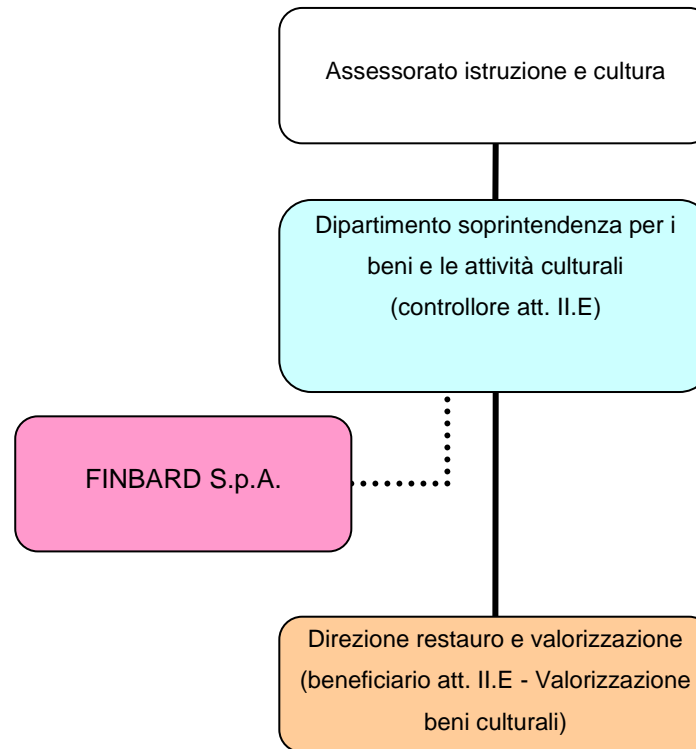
Assessorato istruzione e cultura

Dipartimento soprintendenza per i beni e le attività culturali (controllore att. II.E)

FINBARD S.p.A.

Direzione restauro e valorizzazione (beneficiario att. II.E - Valorizzazione beni culturali)